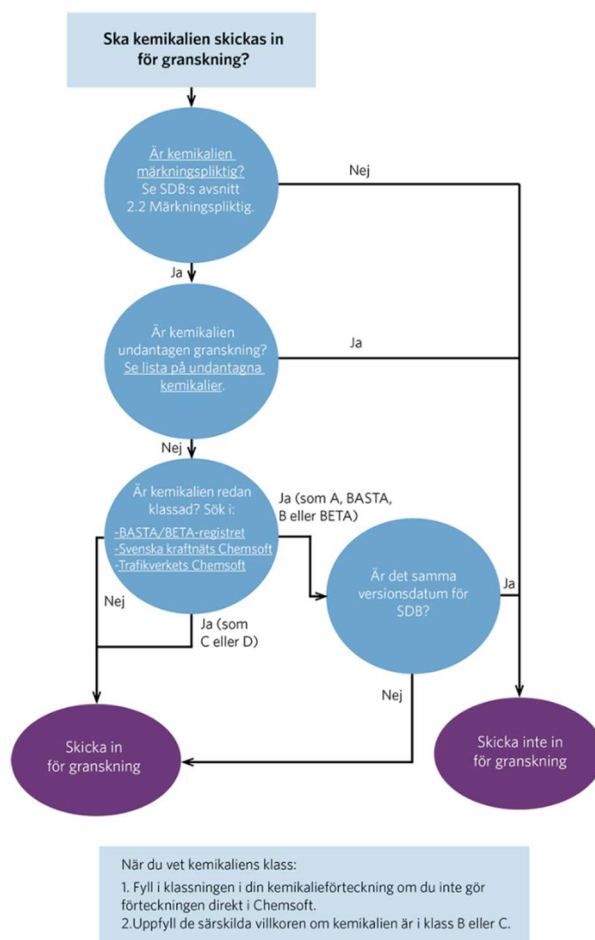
Ska kemikalien skickas in för granskning?

Är kemikalien märkningspliktig? Se SDB:s avsnitt 2.2 Märkningspliktig.

Nej

Ja

Är kemikalien undantagen granskning? Se lista på undantagna kemikalier.

Ja

Nej

Är kemikalien redan klassad? Sök i:
-BASTA/BETA-registret
-Svenska kraftnäts Chemsoft
-Trafikverkets Chemsoft

Ja (som A, BASTA, B eller BETA)

Är det samma versionsdatum för SDB?

Ja

Nej

Ja (som C eller D)

Nej

Skicka in för granskning

Skicka inte in för granskning

När du vet kemikaliens klass:
1. Fyll i klassningen i din kemikalieförteckning om du inte gör förteckningen direkt i Chemsoft.
2.Uppfyll de särskilda villkoren om kemikalien är i klass B eller C.